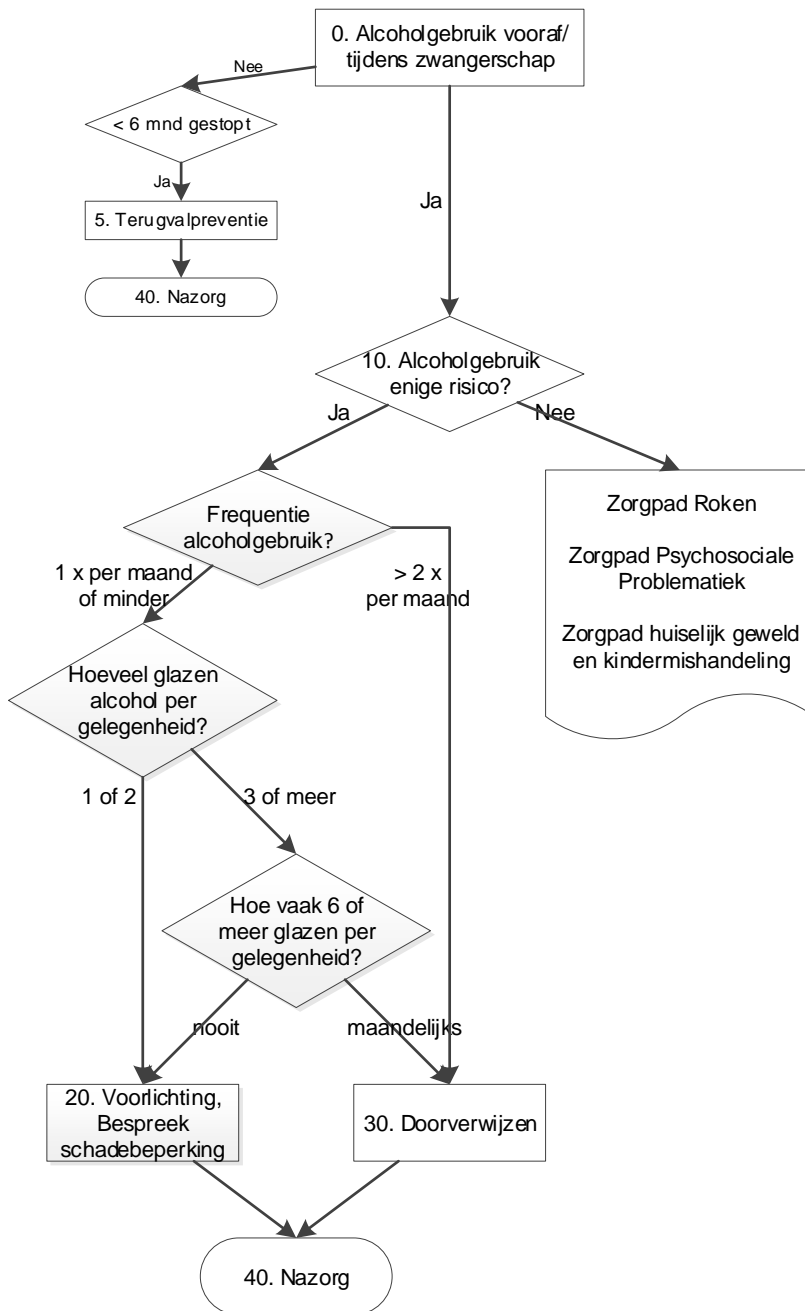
0. Alcoholgebruik vooraf/ tijdens zwangerschap

Nee

< 6 mnd gestopt

Ja

5. Terugvalpreventie

40. Nazorg

Ja

10. Alcoholgebruik enige risico?

Ja

Nee

Zorgpad Roken

Zorgpad Psychosociale Problematiek

Zorgpad huiselijk geweld en kindermishandeling

Frequentie alcoholgebruik?

1 x per maand of minder

> 2 x per maand

Hoeveel glazen alcohol per gelegenheid?

1 of 2

3 of meer

Hoe vaak 6 of meer glazen per gelegenheid?

nooit

maandelijks

20. Voorlichting, Bespreek schadebeperking

30. Doorverwijzen

40. Nazorg